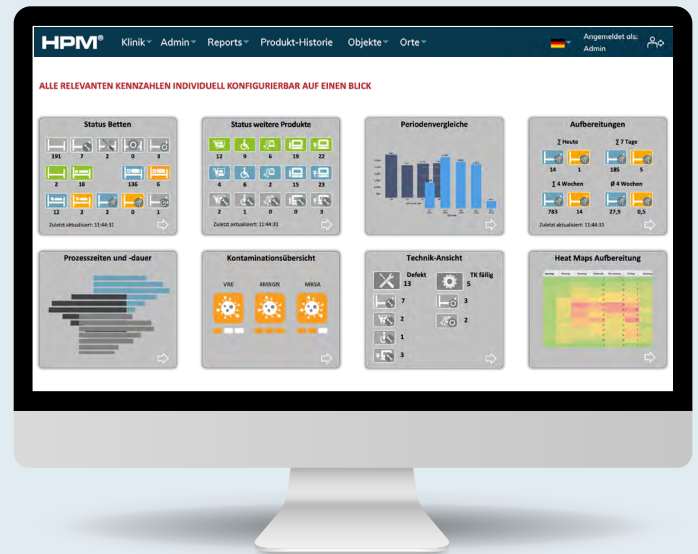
HPM® Klinik Admin Reports Produkt-Historie Objekte Orte Angemeldet als: Admin

ALLE RELEVANTEN KENNZAHLEN INDIVIDUELL KONFIGURIERBAR AUF EINEN BLICK

Status Betten
191 7 2 0 8
2 18 136 6
12 2 2 0 1
Zuletzt aktualisiert: 11:44:31

Status weitere Produkte
12 9 6 19 22
4 6 2 15 23
2 1 0 0 3
Zuletzt aktualisiert: 11:44:31

Periodenvergleiche

Aufbereitungen
∑ Heute ∑ 7 Tage
14 1 185 5
∑ 4 Wochen Ø 4 Wochen
783 14 27,9 0,5
Zuletzt aktualisiert: 11:44:31

Prozesszeiten und -dauer

Kontaminationsübersicht
VRE 4MRGN MRSA

Technik-Ansicht
Defekt 13
TK fällig 5
7 3
2 2
1
3

Heat Maps Aufbereitung